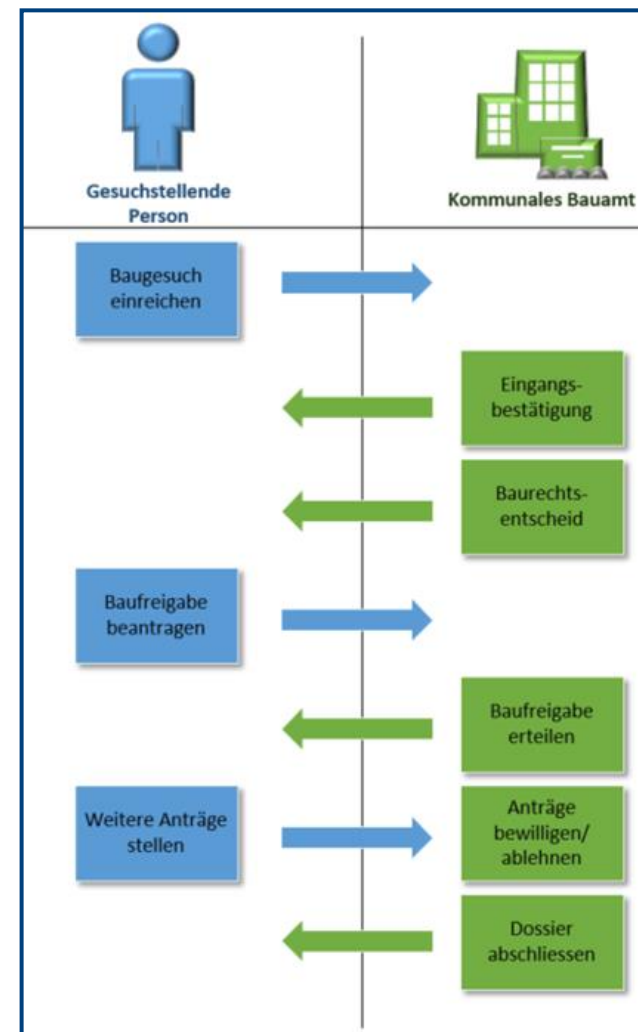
Gesuchstellende Person

Kommunales Bauamt

Baugesuch einreichen

Eingangsbestätigung

Baurechtsentscheid

Baufreigabe beantragen

Baufreigabe erteilen

Weitere Anträge stellen

Anträge bewilligen/ ablehnen

Dossier abschliessen